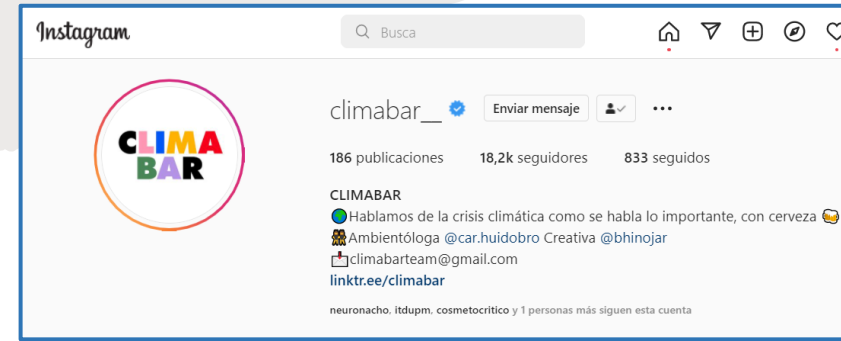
Instagram

Busca

CLIMA BAR

climabar__

Enviar mensaje

186 publicaciones 18,2k seguidores 833 seguidos

CLIMABAR
🌎Hablamos de la crisis climática como se habla lo importante, con cerveza 🍻
👯Ambientóloga @car.huidobro Creativa @bhinojar
📩climabarteam@gmail.com
linktr.ee/climabar

neuronacho, itdupm, cosmetocritico y 1 personas más siguen esta cuenta